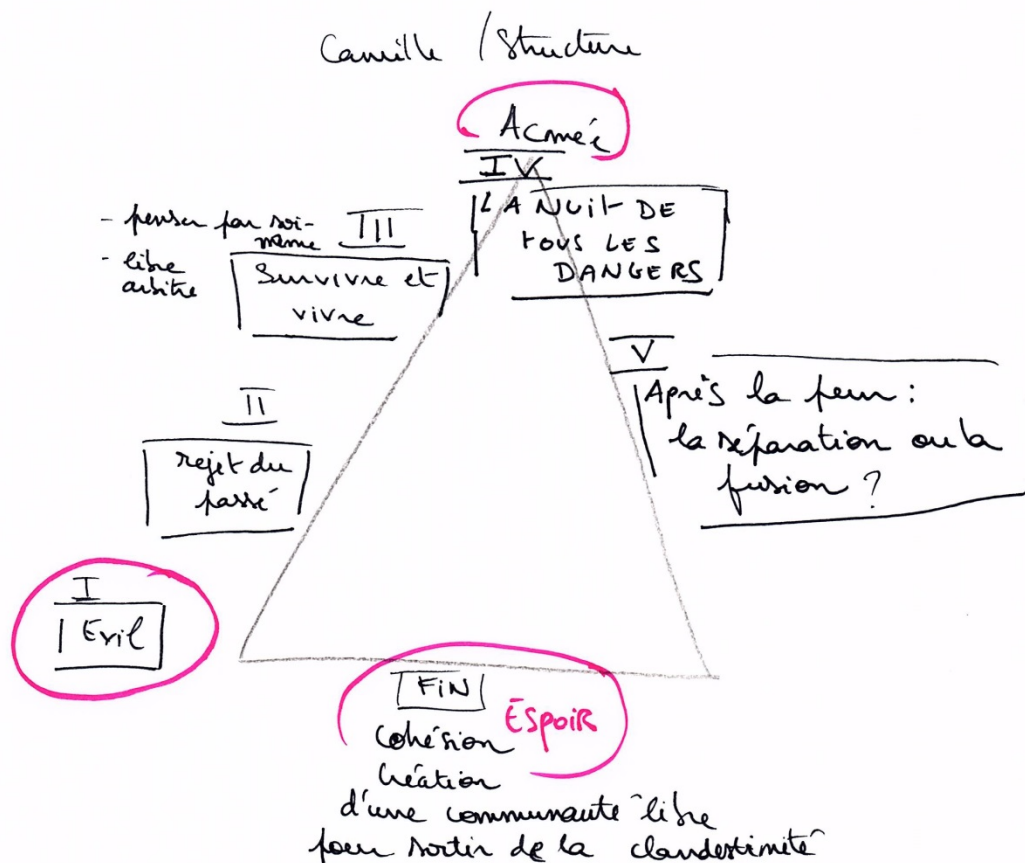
Camille / Structure

Acmé

IV

LA NUIT DE TOUS LES DANGERS

- penser par soi-même
- libre arbitre

III

Survivre et vivre

V

Après la peur : la séparation ou la fusion ?

II

rejet du passé

I

Exil

FIN

ESPOIR

Cohésion

Création d'une communauté libre pour sortir de la clandestinité